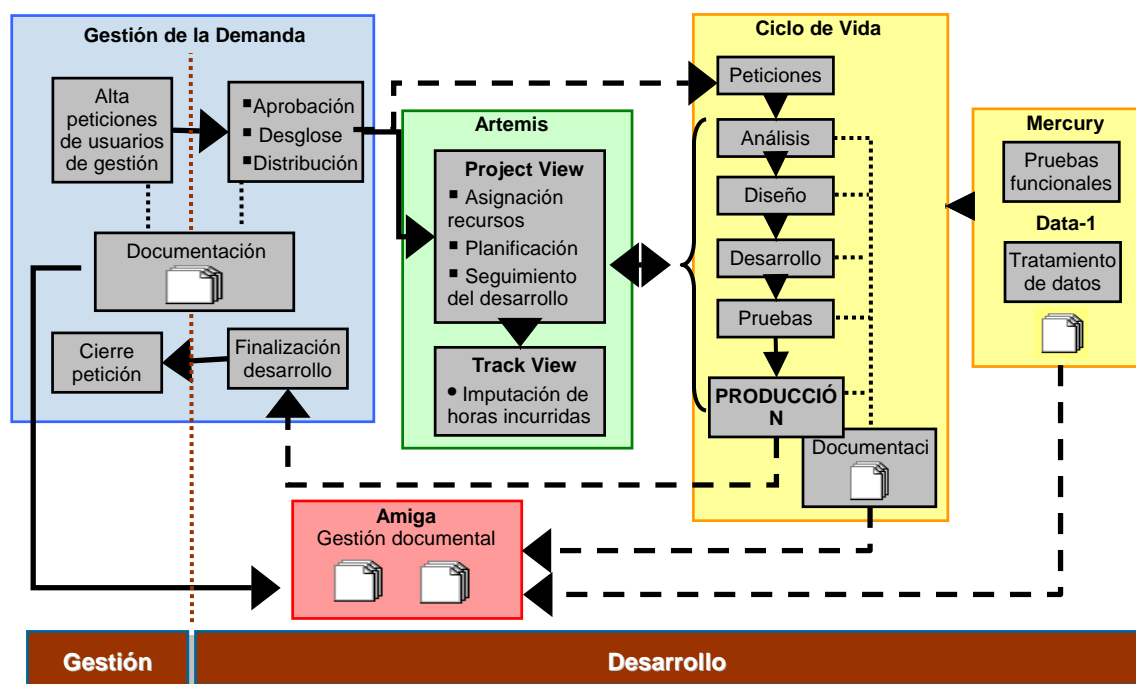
Gestión de la Demanda

Alta peticiones de usuarios de gestión

▪Aprobación
▪ Desglose
▪Distribución

Documentación

Cierre petición

Finalización desarrollo

Artemis

Project View
▪ Asignación recursos
▪ Planificación
▪ Seguimiento del desarrollo

Track View
• Imputación de horas incurridas

Ciclo de Vida

Peticiones

Análisis

Diseño

Desarrollo

Pruebas

PRODUCCIÓ N

Documentaci

Mercury

Pruebas funcionales

Data-1

Tratamiento de datos

Amiga
Gestión documental

Gestión

Desarrollo